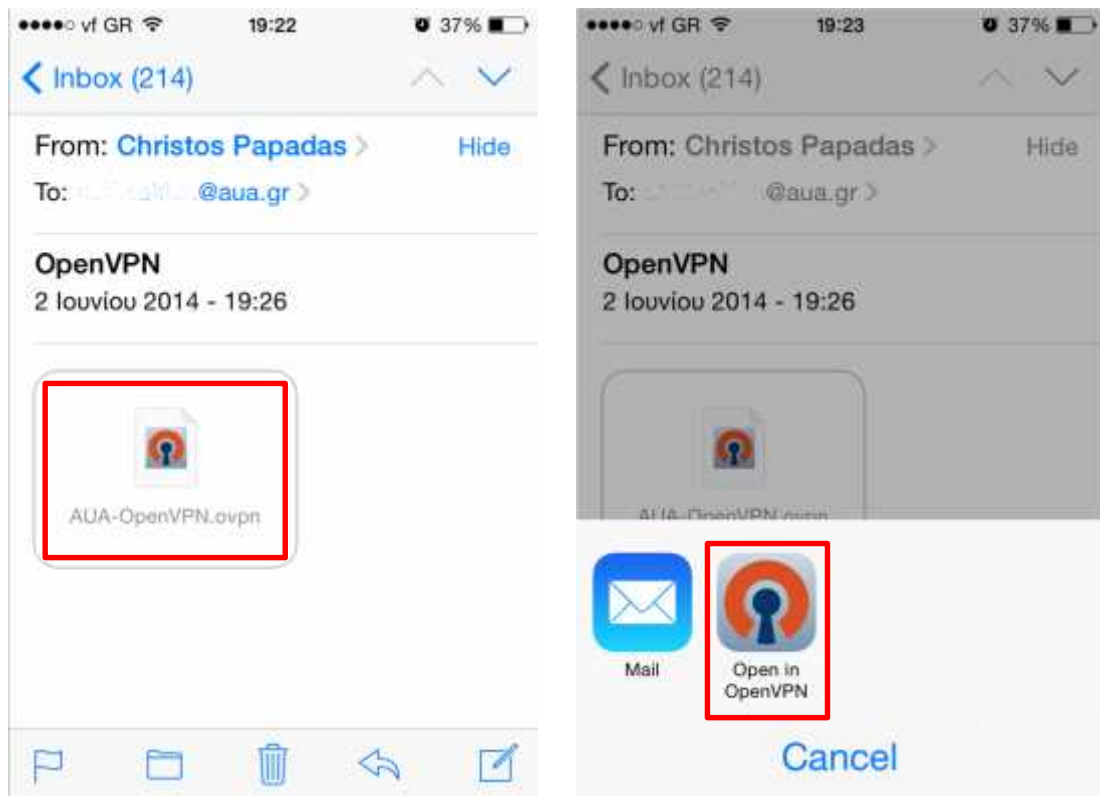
●●●●○ vf GR 19:22 37%

< Inbox (214)

From: Christos Papadas > Hide

To: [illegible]@aua.gr >

OpenVPN

2 Ιουνίου 2014 - 19:26

AUA-OpenVPN.ovpn

●●●●○ vf GR 19:23 37%

< Inbox (214)

From: Christos Papadas > Hide

To: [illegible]@aua.gr >

OpenVPN

2 Ιουνίου 2014 - 19:26

AUA-OpenVPN.ovpn

Mail

Open in OpenVPN

Cancel